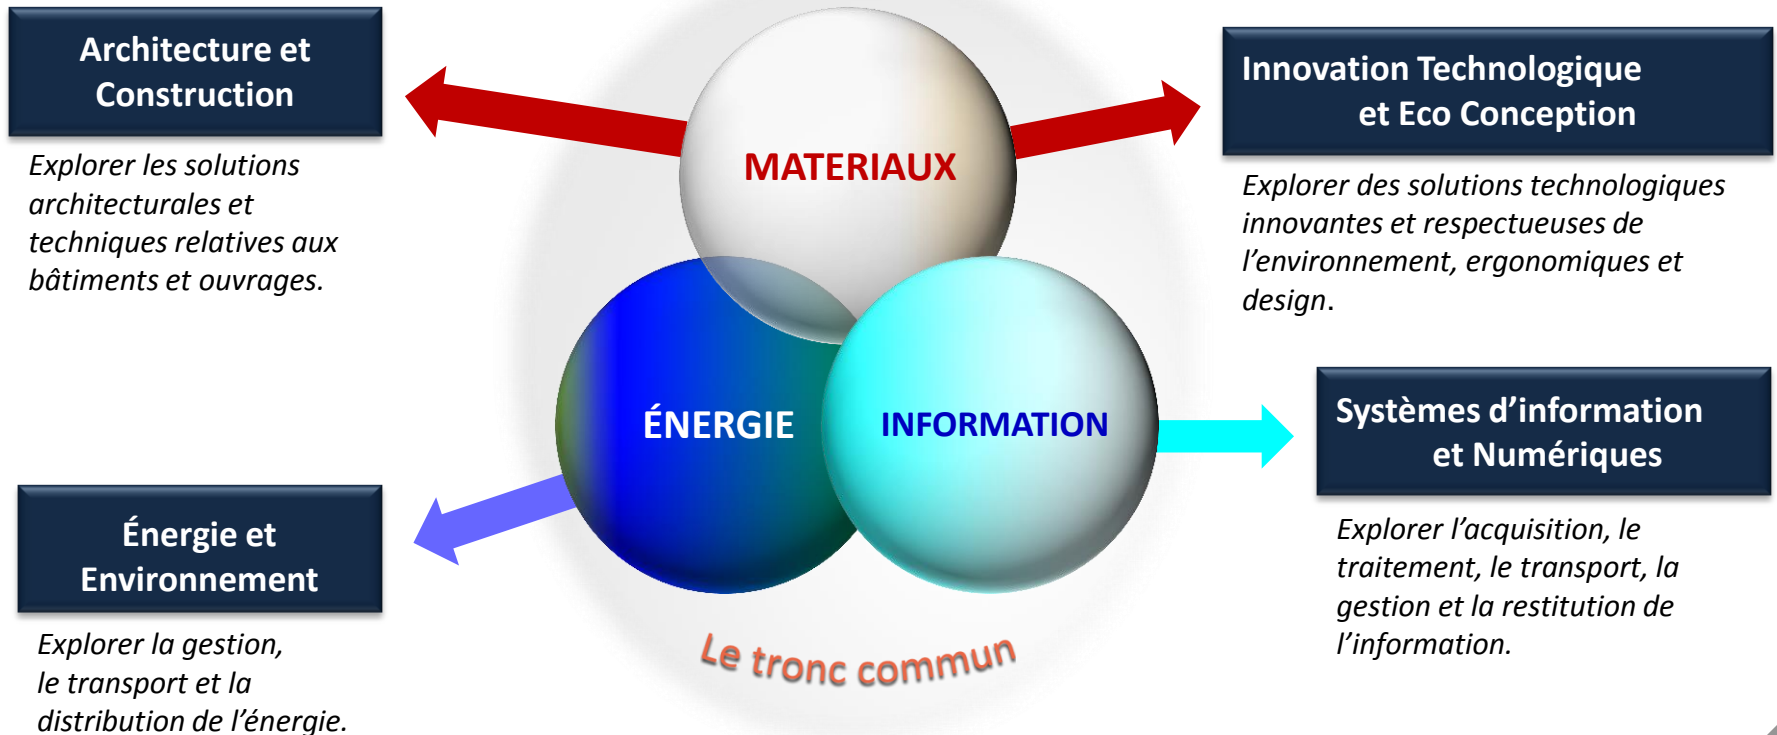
Architecture et Construction

Explorer les solutions architecturales et techniques relatives aux bâtiments et ouvrages.

MATERIAUX

ÉNERGIE

INFORMATION

Innovation Technologique et Eco Conception

Explorer des solutions technologiques innovantes et respectueuses de l'environnement, ergonomiques et design.

Systèmes d'information et Numériques

Explorer l'acquisition, le traitement, le transport, la gestion et la restitution de l'information.

Énergie et Environnement

Explorer la gestion, le transport et la distribution de l'énergie.

Le tronc commun